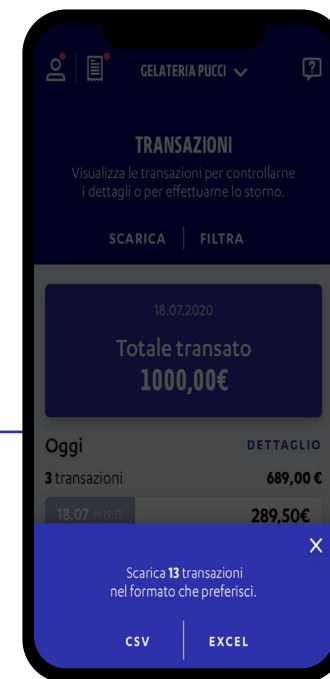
GELATERIA PUCCI

TRANSAZIONI

Visualizza le transazioni per controllarne i dettagli o per effettuarne lo storno.

SCARICA | FILTRA

18.07.2020

Totale transato

1000,00€

Oggi

DETTAGLIO

3 transazioni

689,00 €

18.07 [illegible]

289,50€

X

Scarica 13 transazioni nel formato che preferisci.

CSV

EXCEL